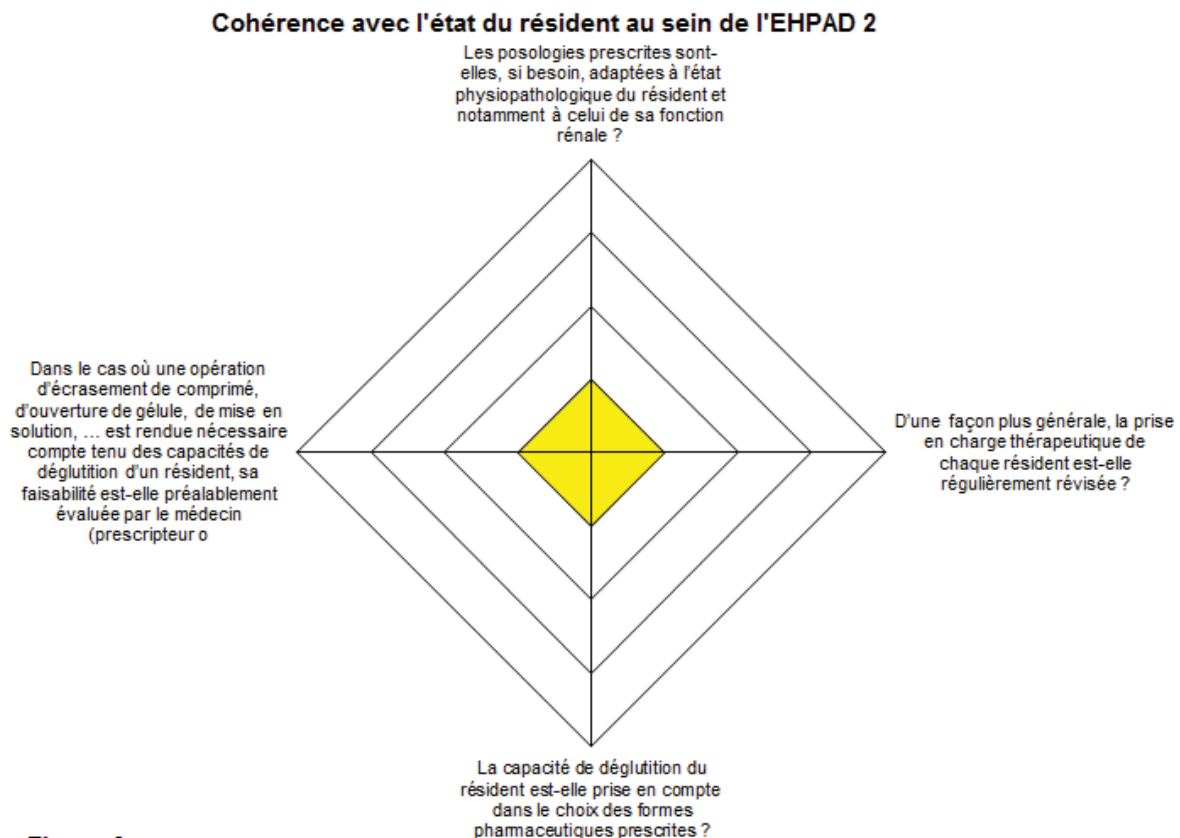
Cohérence avec l'état du résident au sein de l'EHPAD 2

Les posologies prescrites sont-elles, si besoin, adaptées à l'état physiopathologique du résident et notamment à celui de sa fonction rénale ?

Dans le cas où une opération d'écrasement de comprimé, d'ouverture de gélule, de mise en solution, … est rendue nécessaire compte tenu des capacités de déglutition d'un résident, sa faisabilité est-elle préalablement évaluée par le médecin (prescripteur o

D'une façon plus générale, la prise en charge thérapeutique de chaque résident est-elle régulièrement révisée ?

La capacité de déglutition du résident est-elle prise en compte dans le choix des formes pharmaceutiques prescrites ?

Figure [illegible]